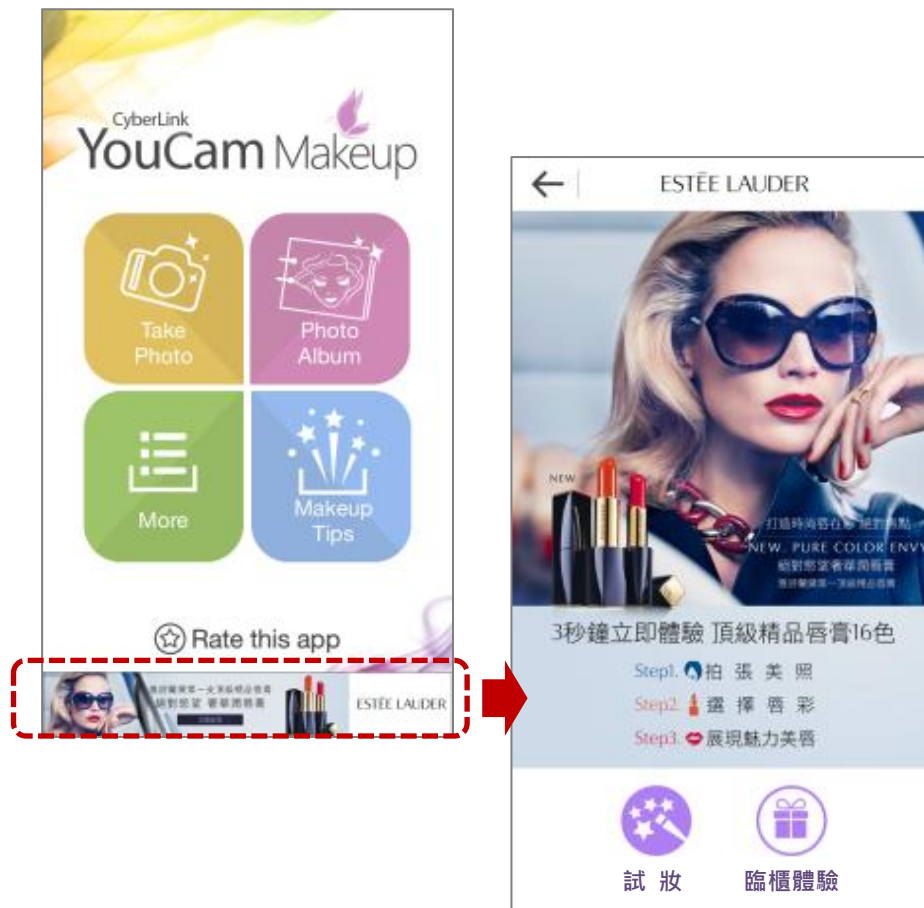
CyberLink
YouCam Makeup

Take Photo

Photo Album

More

Makeup Tips

Rate this app

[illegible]
絕對慾望 奢華潤唇膏
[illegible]

ESTĒE LAUDER

ESTĒE LAUDER

NEW

打造時尚唇在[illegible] 絕對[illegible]
NEW. PURE COLOR ENVY
絕對慾望奢華潤唇膏
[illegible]

3秒鐘立即體驗 頂級精品唇膏16色

Step1. 拍 張 美 照
Step2. 選 擇 唇 彩
Step3. 展現魅力美唇

試 妝

臨櫃體驗